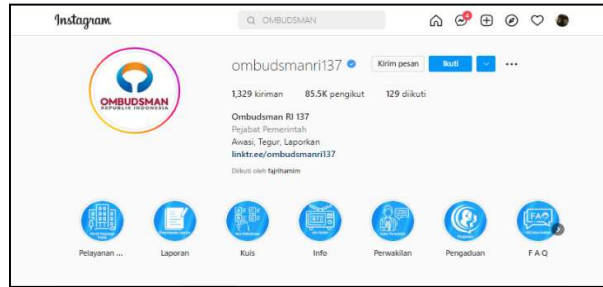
Instagram

OMBUDSMAN

ombudsmanri137

Kirim pesan

Ikuti

1,329 kiriman 85.5K pengikut 129 diikuti

Ombudsman RI 137

Pejabat Pemerintah

Awasi, Tegur, Laporkan

linktr.ee/ombudsmanri137

Diikuti oleh fajrihamim

OMBUDSMAN
REPUBLIK INDONESIA

FAQ

Pelayanan ...

Laporan

Kuis

Info

Perwakilan

Pengaduan

F A Q